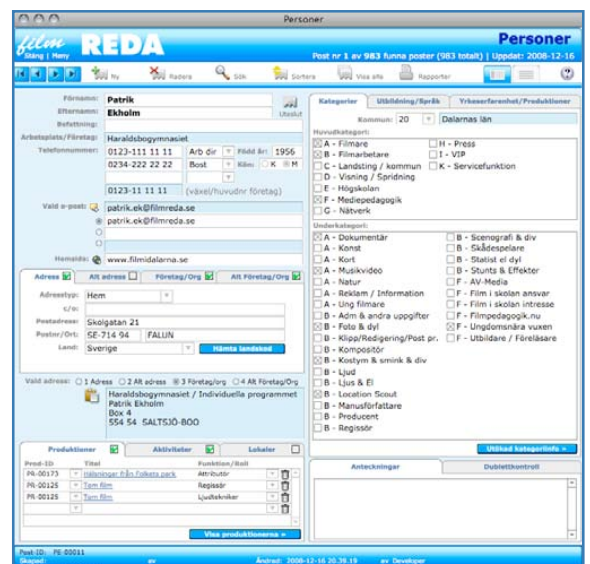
Personer

film REDA
Stäng | Meny

Personer
Post nr 1 av 983 funna poster (983 totalt) | Uppdat: 2008-12-16

Ny Radera Sök Sortera Visa alla Rapporter

Förnamn: Patrik
Efternamn: Ekholm
Befattning:
Arbetsplats/Företag: Haraldsbogymnasiet
Telefonnummer: 0123-111 11 11 Arb dir Född år: 1956
0234-222 22 22 Bost Kön: K M
0123-11 11 11 (växel/huvudnr företag)
Vald e-post: patrik.ek@filmreda.se
patrik.ek@filmreda.se
Hemsida: www.filmidalarna.se

Adress | Alt adress | Företag/Org | Alt Företag/Org
Adresstyp: Hem
c/o:
Postadress: Skolgatan 21
Postnr/Ort: SE-714 94 FALUN
Land: Sverige
Hämta landskod

Vald adress: 1 Adress 2 Alt adress 3 Företag/Org 4 Alt Företag/Org
Haraldsbogymnasiet / Individuella programmet
Patrik Ekholm
Box 4
554 54 SALTSJÖ-BOO

Produktioner | Aktiviteter | Lokaler
| Prod-ID | Titel | Funktion/Roll |
|---|---|---|
| PR-00173 | Hälsningar från Folkets park | Attributör |
| PR-00125 | Tom film | Regissör |
| PR-00125 | Tom film | Ljudtekniker |
Visa produktionerna »

Kategorier | Utbildning/Språk | Yrkeserfarenhet/Produktioner
Kommun: 20 Dalarnas län
Huvudkategori:
A - Filmare
B - Filmarbetare
C - Landsting / kommun
D - Visning / Spridning
E - Högskolan
F - Mediepedagogik
G - Nätverk
H - Press
I - VIP
K - Servicefunktion
Underkategori:
A - Dokumentär
A - Konst
A - Kort
A - Musikvideo
A - Natur
A - Reklam / Information
A - Ung filmare
B - Adm & andra uppgifter
B - Foto & dyl
B - Klipp/Redigering/Post pr.
B - Kompositör
B - Kostym & smink & div
B - Ljud
B - Ljus & El
B - Location Scout
B - Manusförfattare
B - Producent
B - Regissör
B - Scenografi & div
B - Skådespelare
B - Statist el dyl
B - Stunts & Effekter
F - AV-Media
F - Film i skolan ansvar
F - Film i skolan intresse
F - Filmpedagogik.nu
F - Ungdomsnära vuxen
F - Utbildare / Föreläsare
Utökad kategoriinfo »

Anteckningar | Dublettkontroll

Post-ID: PE-00011
Skapad: av Ändrad: 2008-12-16 20.39.19 av Developer